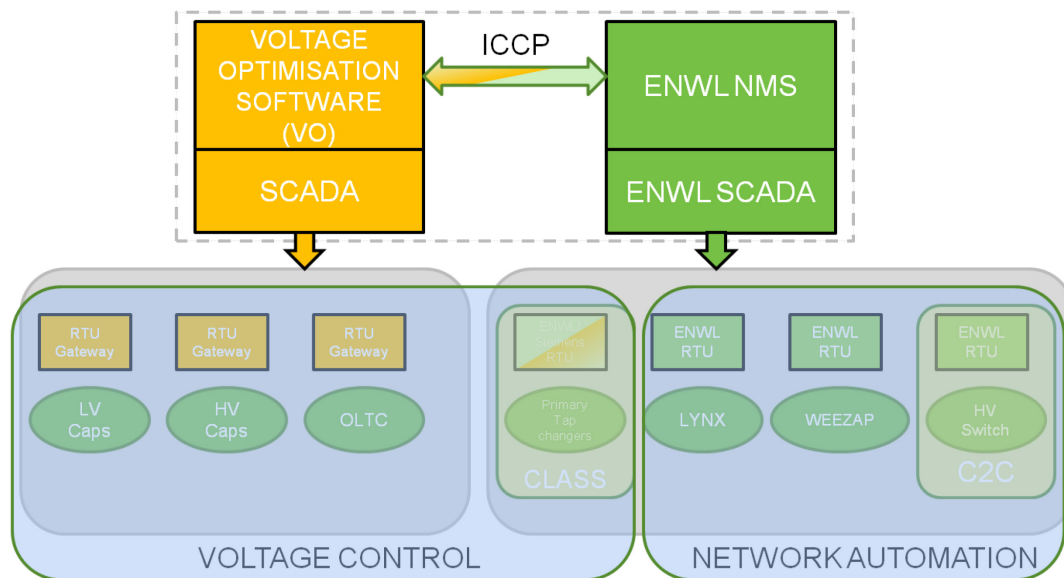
VOLTAGE OPTIMISATION SOFTWARE (VO)

SCADA

ICCP

ENWL NMS

ENWL SCADA

RTU Gateway

RTU Gateway

RTU Gateway

LV Caps

HV Caps

OLTC

ENWL Siemens RTU

Primary Tap changers

CLASS

ENWL RTU

ENWL RTU

ENWL RTU

LYNX

WEEZAP

HV Switch

C2C

VOLTAGE CONTROL

NETWORK AUTOMATION